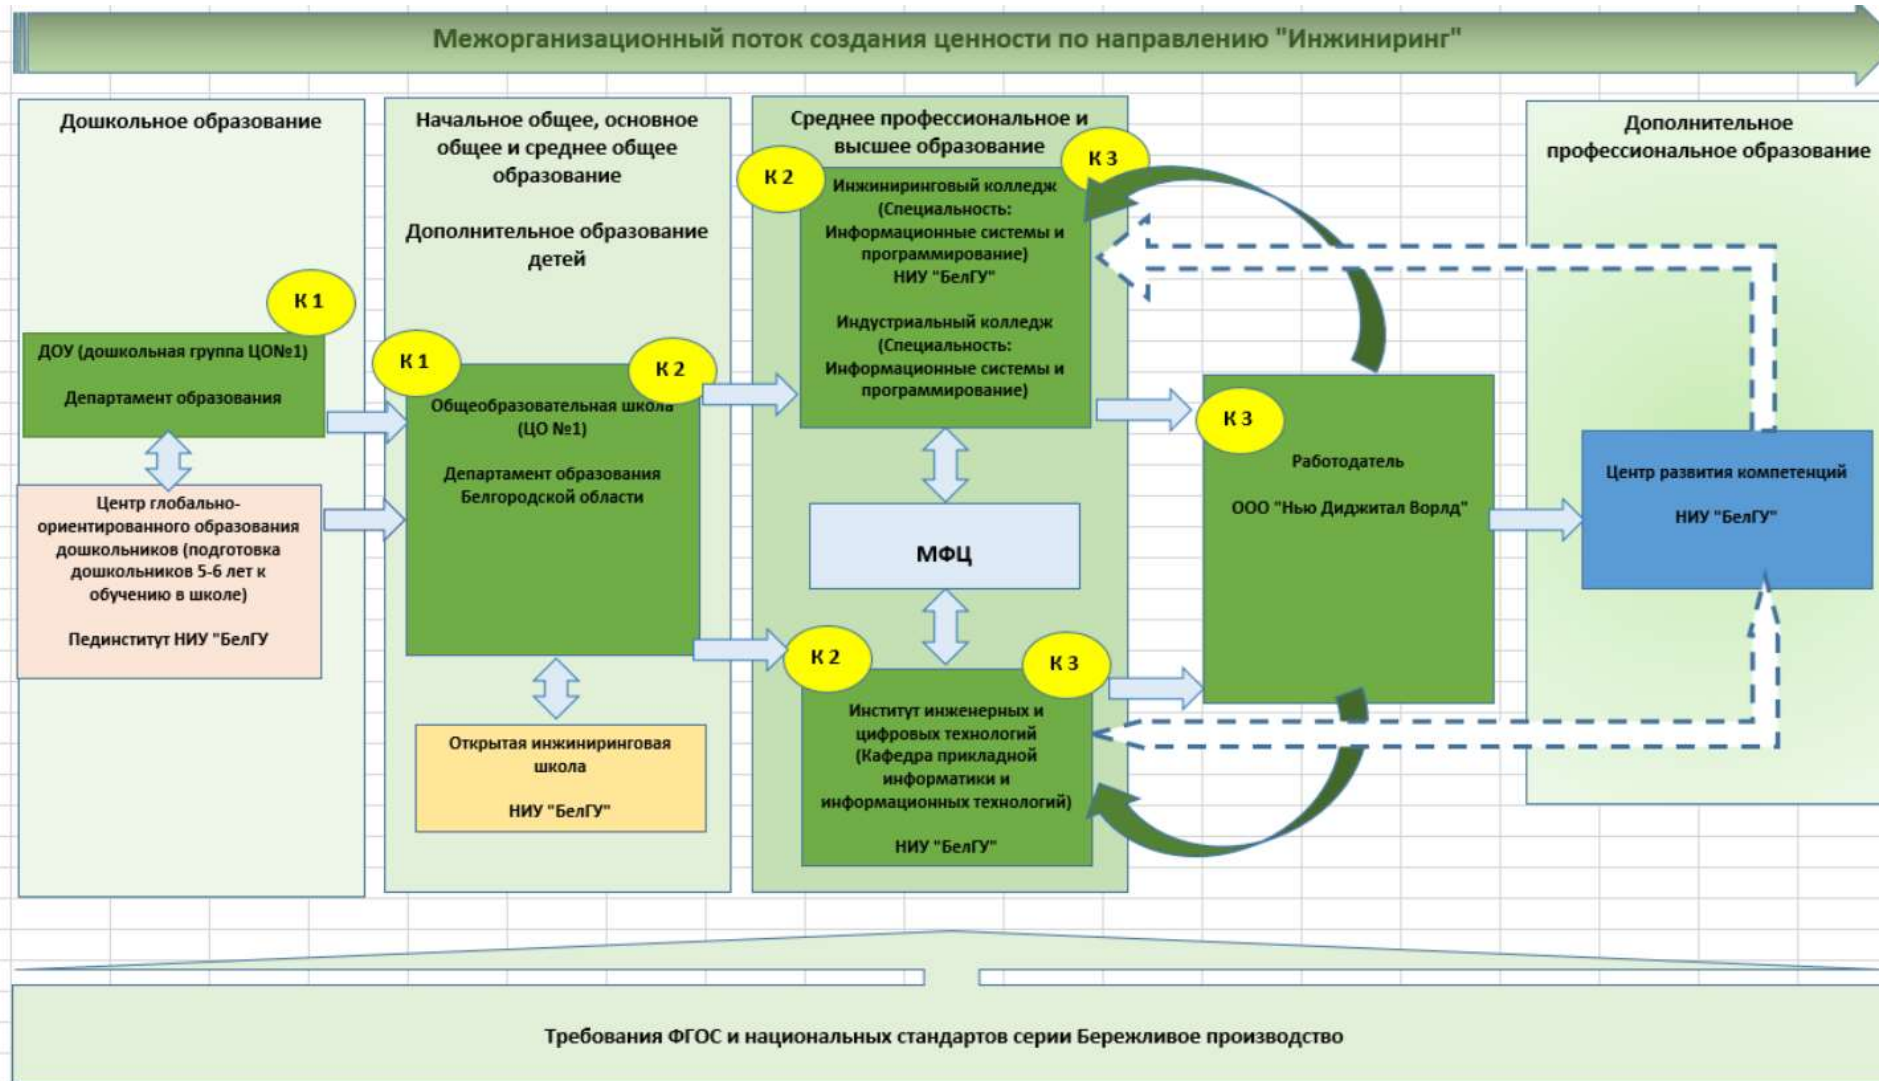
Межорганизационный поток создания ценности по направлению "Инжиниринг"

Дошкольное образование

К 1

ДОУ (дошкольная группа ЦО№1)

Департамент образования

Центр глобально-ориентированного образования дошкольников (подготовка дошкольников 5-6 лет к обучению в школе)

Пединститут НИУ "БелГУ"

Начальное общее, основное общее и среднее общее образование

Дополнительное образование детей

К 1

К 2

Общеобразовательная школа (ЦО №1)

Департамент образования Белгородской области

Открытая инжиниринговая школа

НИУ "БелГУ"

Среднее профессиональное и высшее образование

К 2

К 3

Инжиниринговый колледж (Специальность: Информационные системы и программирование) НИУ "БелГУ"

Индустриальный колледж (Специальность: Информационные системы и программирование)

МФЦ

К 2

К 3

Институт инженерных и цифровых технологий (Кафедра прикладной информатики и информационных технологий)

НИУ "БелГУ"

К 3

Работодатель

ООО "Нью Диджитал Ворлд"

Дополнительное профессиональное образование

Центр развития компетенций

НИУ "БелГУ"

Требования ФГОС и национальных стандартов серии Бережливое производство